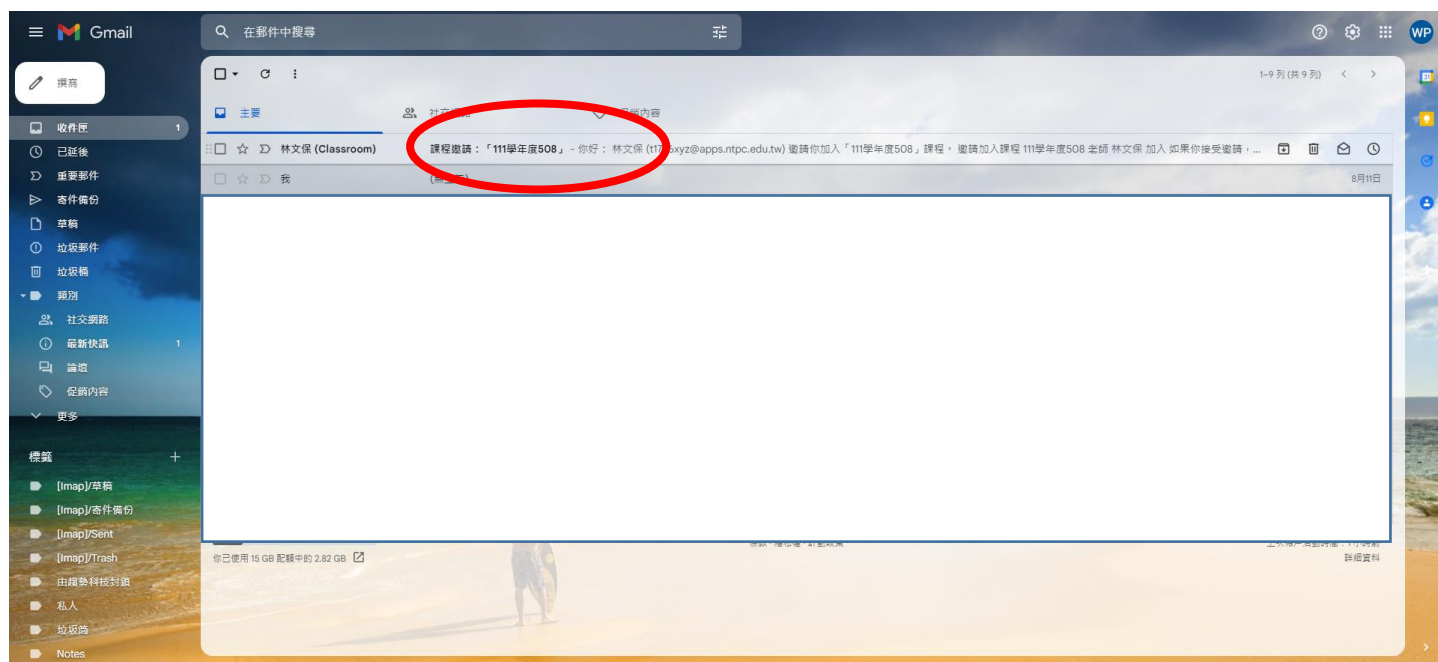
Gmail

在郵件中搜尋

WP

撰寫

收件匣 1
已延後
重要郵件
寄件備份
草稿
垃圾郵件
垃圾桶
類別
社交網路
最新快訊 1
論壇
促銷內容
更多

標籤 +
[Imap]/草稿
[Imap]/寄件備份
[Imap]/Sent
[Imap]/Trash
由龍華科技封鎖
私人
垃圾筒
Notes

1–9 列 (共 9 列)

主要
社交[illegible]
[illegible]內容

林文保 (Classroom)
課程邀請：「111學年度508」 - 你好： 林文保 (t17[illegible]xyz@apps.ntpc.edu.tw) 邀請你加入「111學年度508」課程。 邀請加入課程 111學年度508 老師 林文保 加入 如果你接受邀請，...

我
(無主旨)
8月11日

你已使用 15 GB 配額中的 2.82 GB
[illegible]
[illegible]
詳細資料